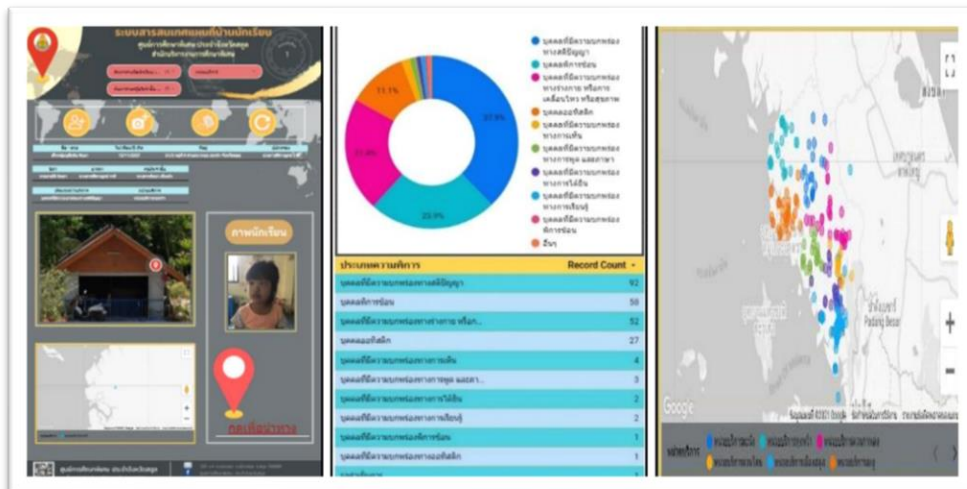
ระบบสารสนเทศแผนที่บ้านนักเรียน

ภาพนักเรียน

คลิกเพื่อนำทาง

37.9%

23.9%

22.6%

11.1%

บุคคลที่มีความบกพร่องทางสติปัญญา
บุคคลออทิสติก
บุคคลที่มีความบกพร่องทางร่างกาย หรือการเคลื่อนไหว หรือสุขภาพ
บุคคลออทิสติก
บุคคลที่มีความบกพร่องทางการเห็น
บุคคลที่มีความบกพร่องทางการพูด และภาษา
บุคคลที่มีความบกพร่องทางการได้ยิน
บุคคลที่มีความบกพร่องทางการเรียนรู้
บุคคลที่มีความบกพร่องพิการซ้อน
อื่นๆ

| ประเภทความพิการ | Record Count |
|---|---|
| บุคคลที่มีความบกพร่องทางสติปัญญา | 92 |
| บุคคลพิการซ้อน | 58 |
| บุคคลที่มีความบกพร่องทางร่างกาย หรือก... | 52 |
| บุคคลออทิสติก | 27 |
| บุคคลที่มีความบกพร่องทางการเห็น | 4 |
| บุคคลที่มีความบกพร่องทางการพูด และภา... | 3 |
| บุคคลที่มีความบกพร่องทางการได้ยิน | 2 |
| บุคคลที่มีความบกพร่องทางการเรียนรู้ | 2 |
| บุคคลที่มีความบกพร่องพิการซ้อน | 1 |
| บุคคลที่มีความบกพร่องทางออทิสติก | 1 |

Padang Besar

Google